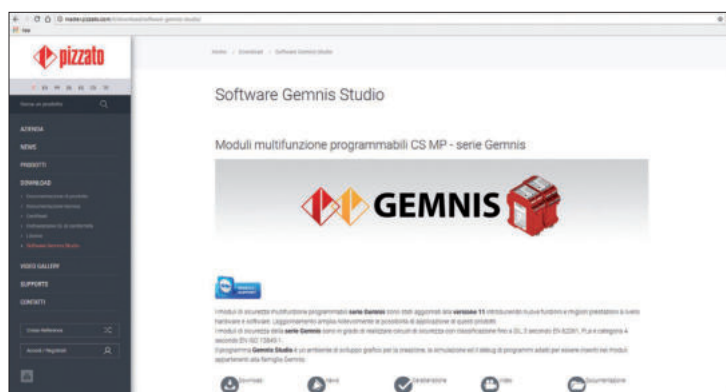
pizzato

AZIENDA
NEWS
PRODOTTI
DOWNLOAD
VIDEO GALLERY
SUPPORTO
CONTATTI

Home › Download › Software Gemnis Studio

Software Gemnis Studio

Moduli multifunzione programmabili CS MP - serie Gemnis

GEMNIS

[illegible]